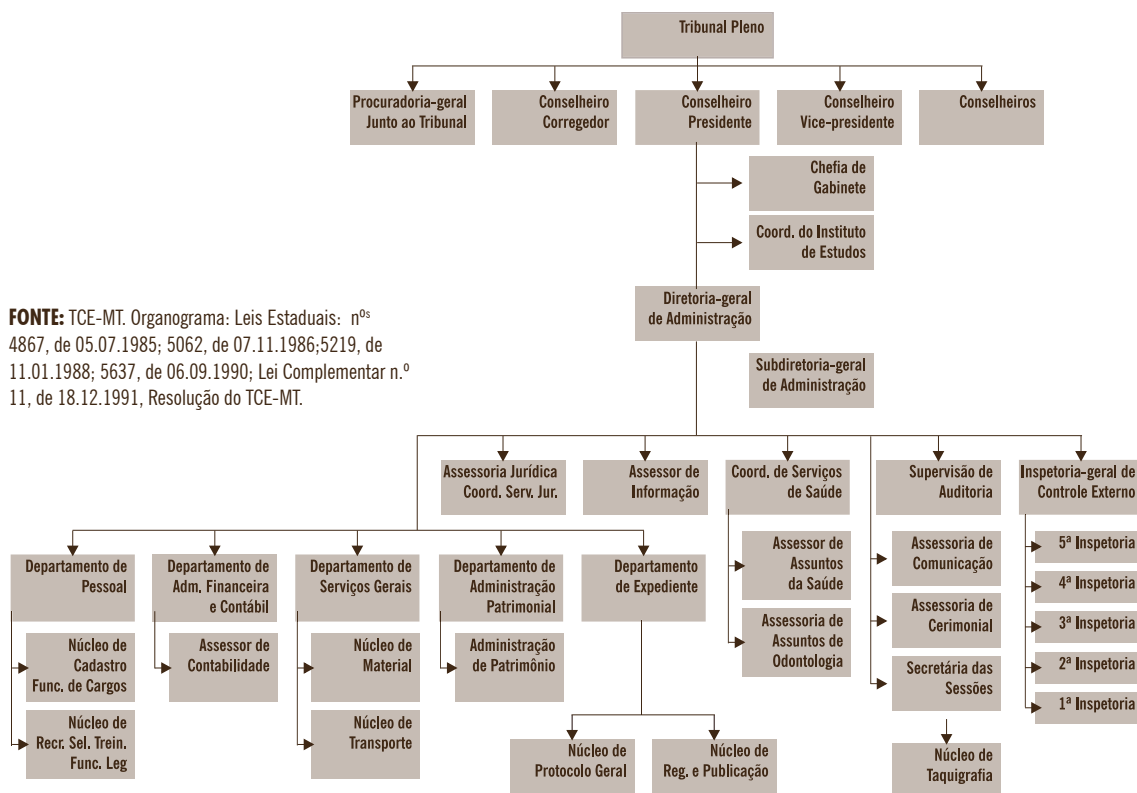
Tribunal Pleno

Procuradoria-geral Junto ao Tribunal

Conselheiro Corregedor

Conselheiro Presidente

Conselheiro Vice-presidente

Conselheiros

Chefia de Gabinete

Coord. do Instituto de Estudos

FONTE: TCE-MT. Organograma: Leis Estaduais: n$^{os}$ 4867, de 05.07.1985; 5062, de 07.11.1986;5219, de 11.01.1988; 5637, de 06.09.1990; Lei Complementar n.º 11, de 18.12.1991, Resolução do TCE-MT.

Diretoria-geral de Administração

Subdiretoria-geral de Administração

Assessoria Jurídica Coord. Serv. Jur.

Assessor de Informação

Coord. de Serviços de Saúde

Supervisão de Auditoria

Inspetoria-geral de Controle Externo

Departamento de Pessoal

Departamento de Adm. Financeira e Contábil

Departamento de Serviços Gerais

Departamento de Administração Patrimonial

Departamento de Expediente

Assessor de Assuntos da Saúde

Assessoria de Assuntos de Odontologia

Assessoria de Comunicação

Assessoria de Cerimonial

Secretária das Sessões

Núcleo de Taquigrafia

5ª Inspetoria

4ª Inspetoria

3ª Inspetoria

2ª Inspetoria

1ª Inspetoria

Núcleo de Cadastro Func. de Cargos

Núcleo de Recr. Sel. Trein. Func. Leg

Assessor de Contabilidade

Núcleo de Material

Núcleo de Transporte

Administração de Patrimônio

Núcleo de Protocolo Geral

Núcleo de Reg. e Publicação